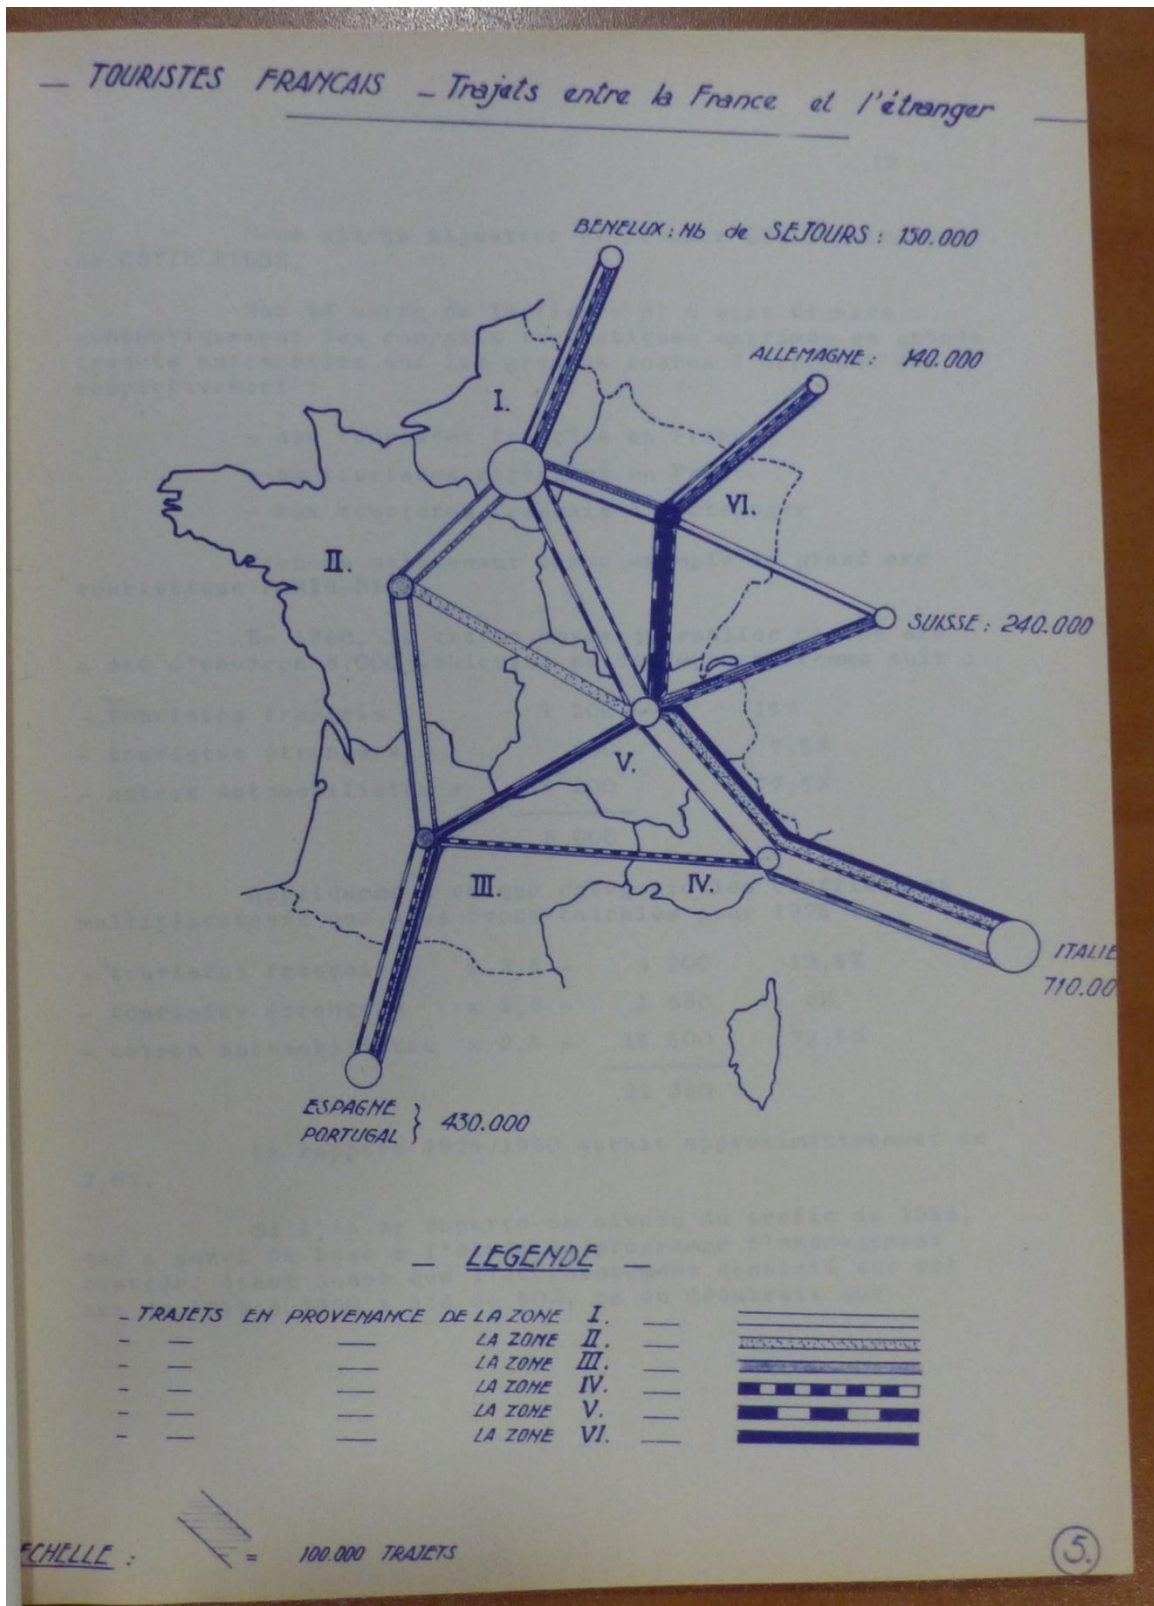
— TOURISTES FRANCAIS — Trajets entre la France et l'étranger —

BENELUX : Nb de SEJOURS : 150.000

ALLEMAGNE : 140.000

I.

VI.

II.

SUISSE : 240.000

V.

IV.

III.

ITALIE
710.00

ESPAGNE
PORTUGAL } 430.000

— LEGENDE —

— TRAJETS EN PROVENANCE DE LA ZONE I. —
— — — LA ZONE II. —
— — — LA ZONE III. —
— — — LA ZONE IV. —
— — — LA ZONE V. —
— — — LA ZONE VI. —

ECHELLE : = 100.000 TRAJETS

5.